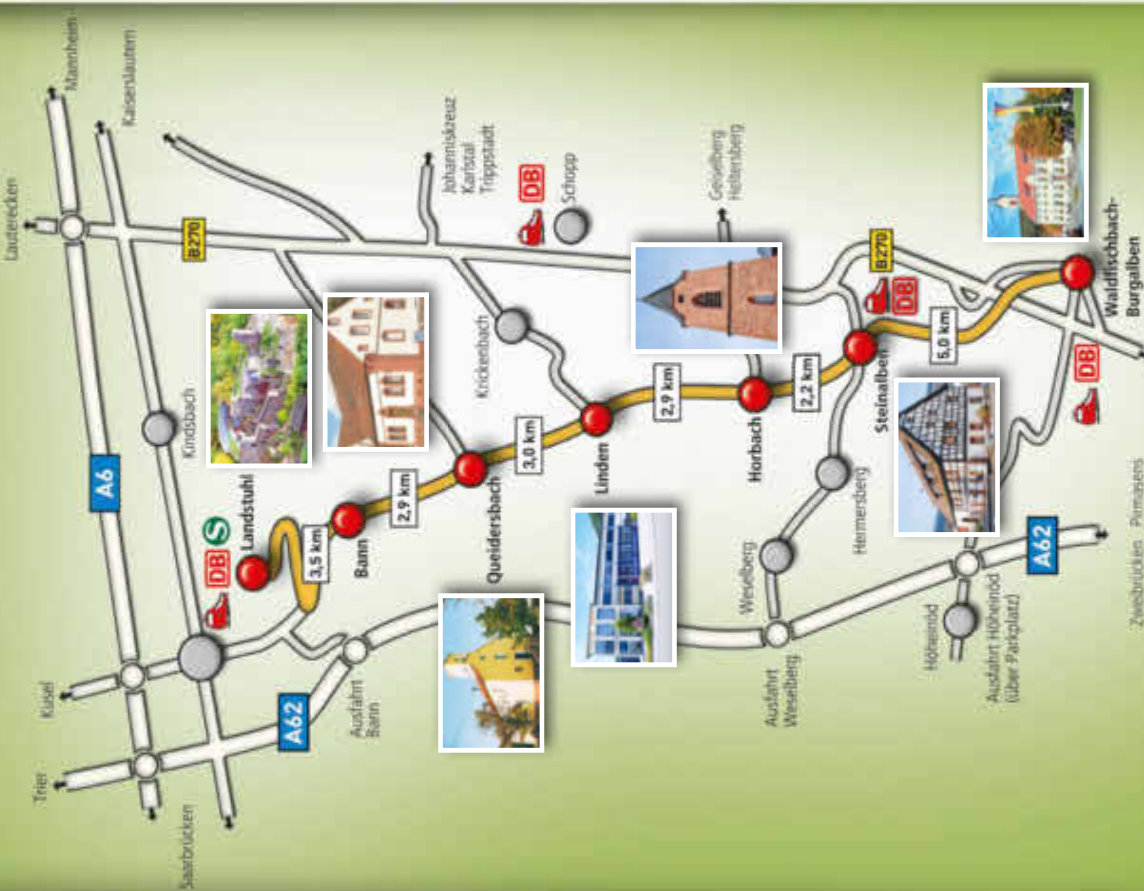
Mannheim
Kaiserslautern
Lauterecken
B270
Johanniskreuz
Karlstal
Trippstadt
DB
Schopp
Gelterswoog
Hellersberg
B270
DB
Waldfischbach-Burgalben
Kindsbach
Krickenbach
A6
Landstuhl
DB
S
3,5 km
Bann
2,9 km
Queidersbach
3,0 km
Linden
2,9 km
Horbach
2,2 km
Steinalben
5,0 km
DB
Hermersberg
Weselberg
Kusel
Trier
Saarbrücken
A62
Ausfahrt Bann
Ausfahrt Weselberg
Höheinöd
Ausfahrt Höheinöd (über Parkplatz)
A62
Zweibrücken
Pirmasens